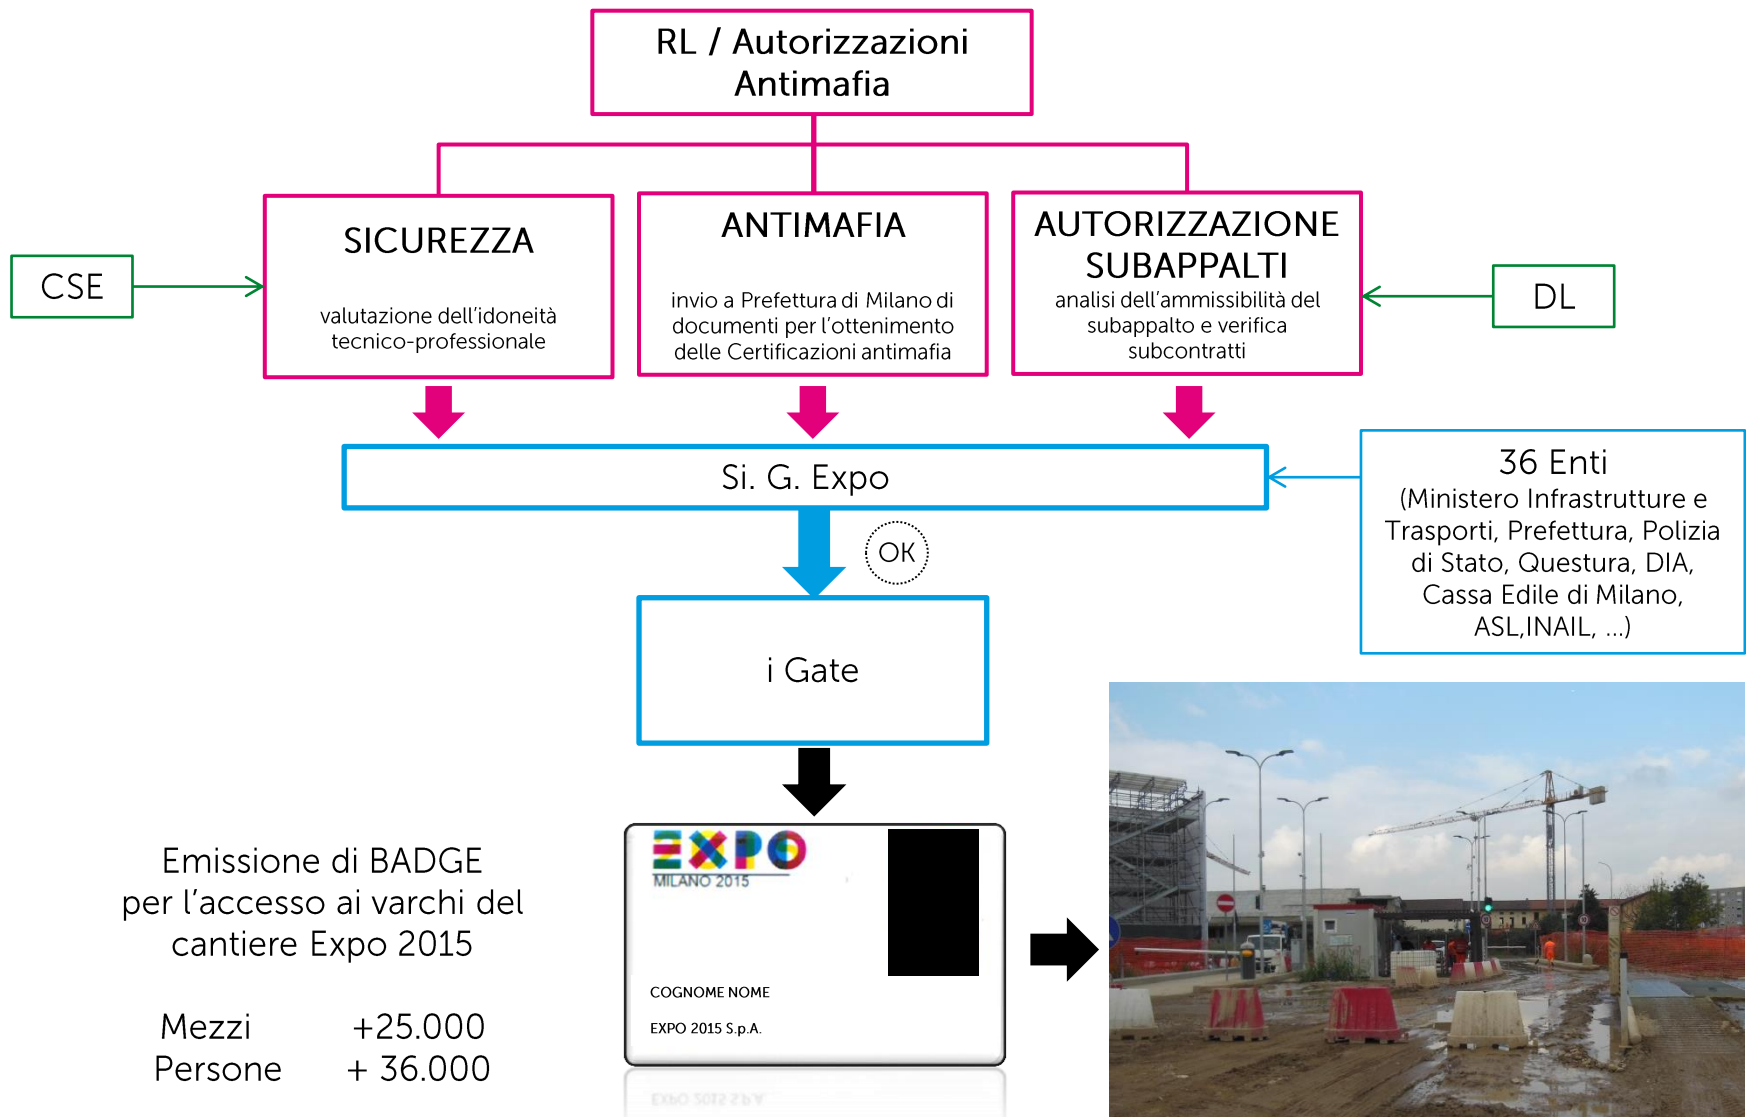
RL / Autorizzazioni Antimafia

CSE

SICUREZZA

valutazione dell'idoneità tecnico-professionale

ANTIMAFIA

invio a Prefettura di Milano di documenti per l'ottenimento delle Certificazioni antimafia

AUTORIZZAZIONE SUBAPPALTI

analisi dell'ammissibilità del subappalto e verifica subcontratti

DL

Si. G. Expo

36 Enti
(Ministero Infrastrutture e Trasporti, Prefettura, Polizia di Stato, Questura, DIA, Cassa Edile di Milano, ASL,INAIL, ...)

OK

i Gate

Emissione di BADGE per l'accesso ai varchi del cantiere Expo 2015

| Mezzi | +25.000 |
|---|---|
| Persone | + 36.000 |

EXPO
MILANO 2015

COGNOME NOME

EXPO 2015 S.p.A.